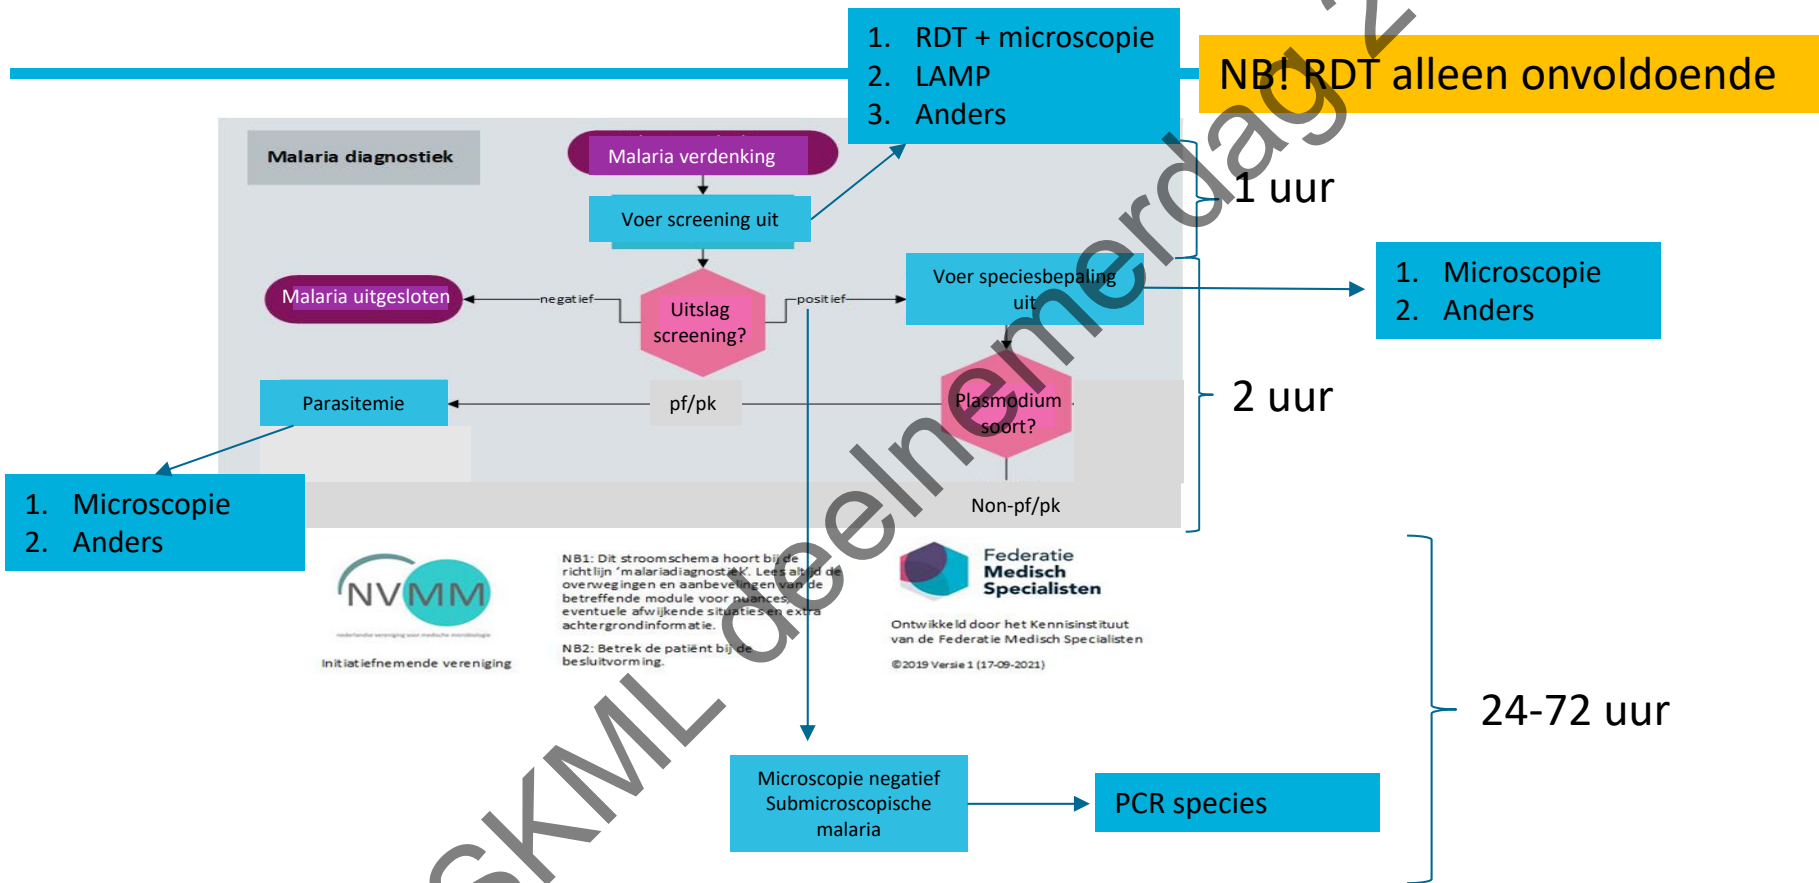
1. RDT + microscopie
2. LAMP
3. Anders

NB! RDT alleen onvoldoende

Malaria diagnostiek

Malaria verdenking

Voer screening uit

1 uur

Voer speciesbepaling uit

1. Microscopie
2. Anders

Malaria uitgesloten

negatief

Uitslag screening?

positief

Parasitemie

pf/pk

Plasmodium soort?

2 uur

1. Microscopie
2. Anders

Non-pf/pk

NVMM

Initiatiefnemende vereniging

NB1: Dit stroomschema hoort bij de richtlijn 'malariadiagnostiek'. Lees altijd de overwegingen en aanbevelingen van de betreffende module voor nuances, eventuele afwijkende situaties en extra achtergrondinformatie.

NB2: Betrek de patiënt bij de besluitvorming.

Federatie Medisch Specialisten

Ontwikkeld door het Kennisinstituut van de Federatie Medisch Specialisten

©2019 Versie 1 (17-09-2021)

24-72 uur

Microscopie negatief Submicroscopische malaria

PCR species

SKML deelnemerdag 2